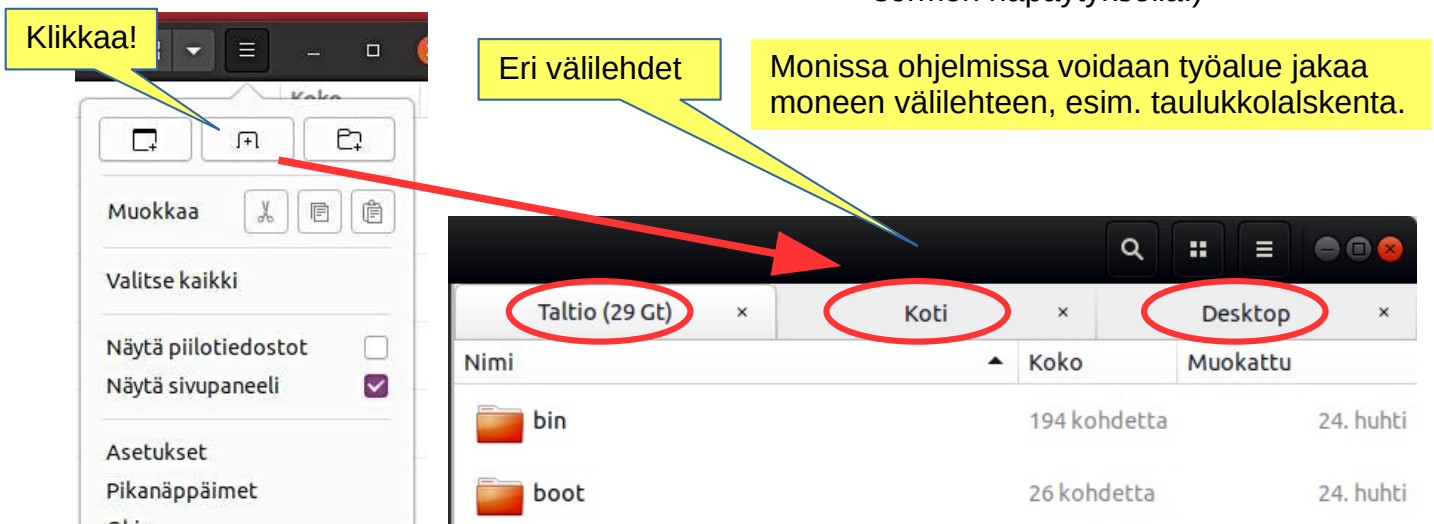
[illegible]

Klikkaa!

Koko

Muokkaa

Valitse kaikki

Näytä piilotiedostot

Näytä sivupaneeli

Asetukset

Pikanäppäimet

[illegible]

Eri välilehdet

Monissa ohjelmissa voidaan työalue jakaa moneen välilehteen, esim. taulukkolalskenta.

Taltio (29 Gt) ×

Koti ×

Desktop ×

| Nimi | Koko | Muokattu |
|---|---|---|
| bin | 194 kohdetta | 24. huhti |
| boot | 26 kohdetta | 24. huhti |